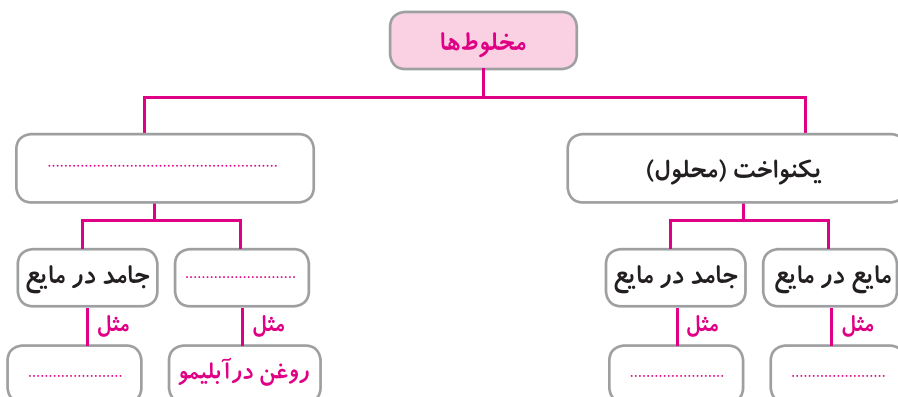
مخلوط‌ها

یکنواخت (محلول)

..............................................

مایع در مایع

جامد در مایع

..............................

جامد در مایع

مثل

مثل

مثل

مثل

......................

......................

روغن درآبلیمو

......................